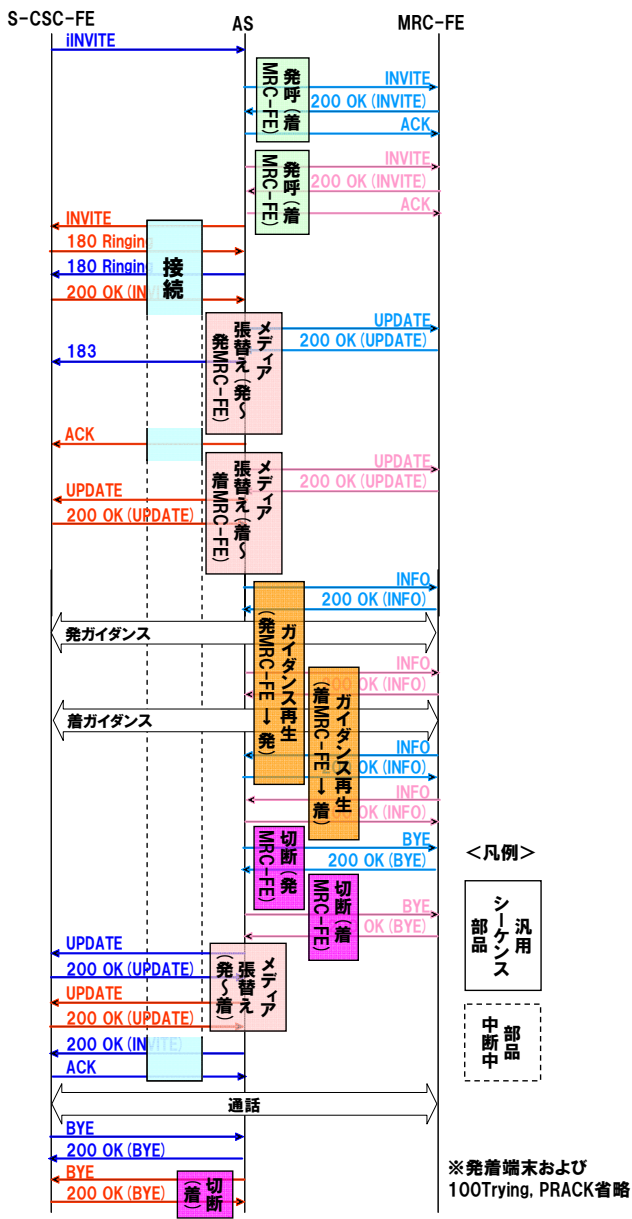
S-CSC-FE
AS
MRC-FE
iINVITE
発呼(着MRC-FE)
INVITE
200 OK (INVITE)
ACK
発呼(着MRC-FE)
INVITE
200 OK (INVITE)
ACK
INVITE
180 Ringin
180 Ringin
200 OK (IN
接続
メディア張替え(発~発MRC-FE)
UPDATE
200 OK (UPDATE)
183
ACK
メディア張替え(着~着MRC-FE)
UPDATE
200 OK (UPDATE)
UPDATE
200 OK (UPDATE)
INFO
200 OK (INFO)
発ガイダンス
ガイダンス再生(発MRC-FE→発)
INFO
OK (INFO)
着ガイダンス
ガイダンス再生(着MRC-FE→着)
INFO
OK (INFO)
INFO
OK (INFO)
切断(発MRC-FE)
BYE
200 OK (BYE)
<凡例>
切断(着MRC-FE)
BYE
OK (BYE)
汎用シーケンス部品
UPDATE
200 OK (UPDATE)
UPDATE
200 OK (UPDATE)
メディア張替え(発~着)
中断中部品
200 OK (INVITE)
ACK
通話
BYE
200 OK (BYE)
BYE
200 OK (BYE)
切断(着)
※発着端末および100Trying, PRACK省略